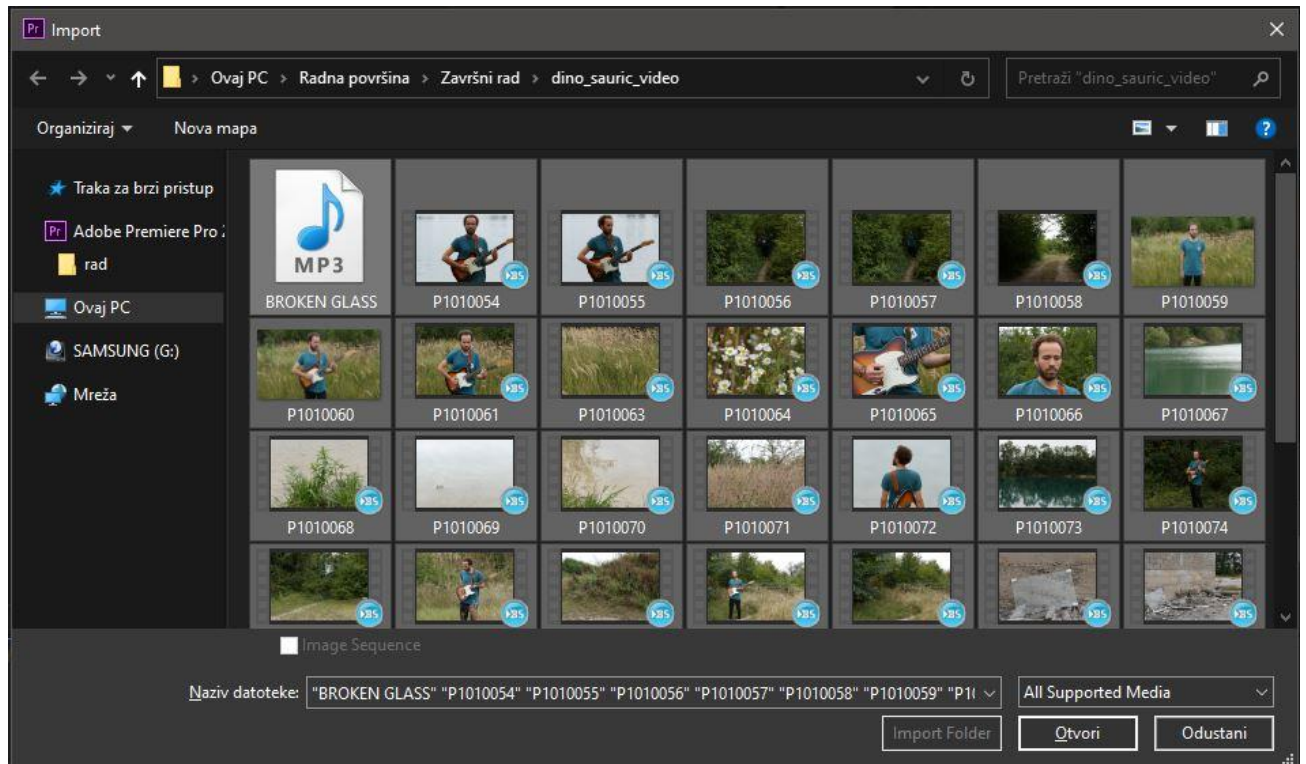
Pr Import

Ovaj PC > Radna površina > Završni rad > dino_sauric_video

Pretraži "dino_sauric_video"

Organiziraj ▾ Nova mapa

Traka za brzi pristup
Adobe Premiere Pro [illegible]
rad
Ovaj PC
SAMSUNG (G:)
Mreža

MP3
BROKEN GLASS
P1010054
P1010055
P1010056
P1010057
P1010058
P1010059
P1010060
P1010061
P1010063
P1010064
P1010065
P1010066
P1010067
P1010068
P1010069
P1010070
P1010071
P1010072
P1010073
P1010074

Image Sequence

Naziv datoteke: "BROKEN GLASS" "P1010054" "P1010055" "P1010056" "P1010057" "P1010058" "P1010059" "P1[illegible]

All Supported Media

Import Folder
Otvori
Odustani